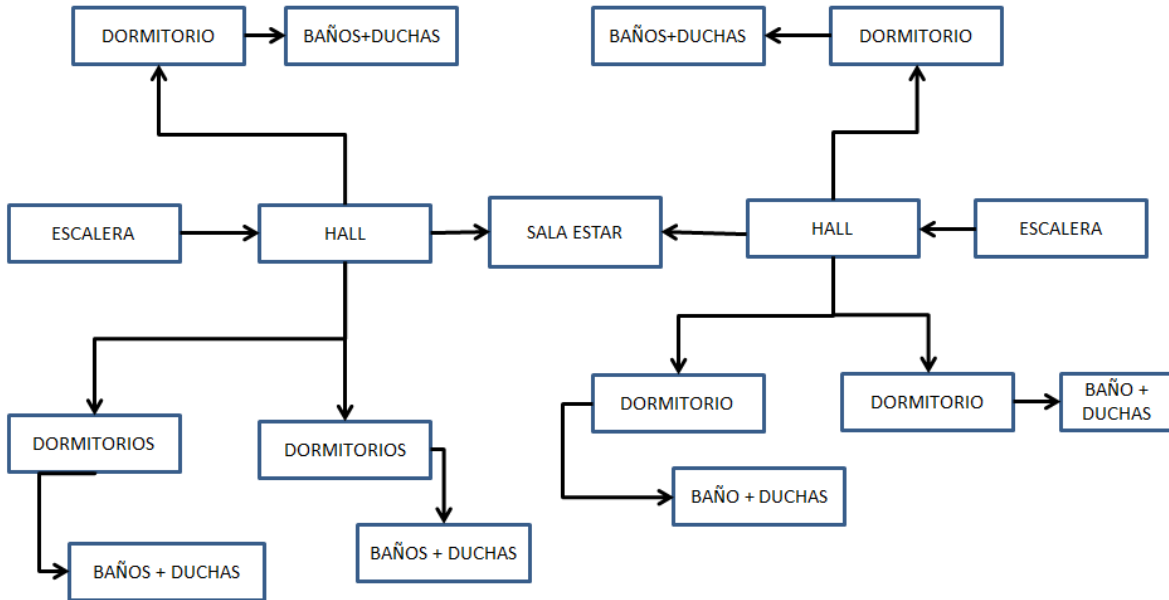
DORMITORIO

BAÑOS+DUCHAS

BAÑOS+DUCHAS

DORMITORIO

ESCALERA

HALL

SALA ESTAR

HALL

ESCALERA

DORMITORIO

DORMITORIO

BAÑO + DUCHAS

DORMITORIOS

DORMITORIOS

BAÑO + DUCHAS

BAÑOS + DUCHAS

BAÑOS + DUCHAS